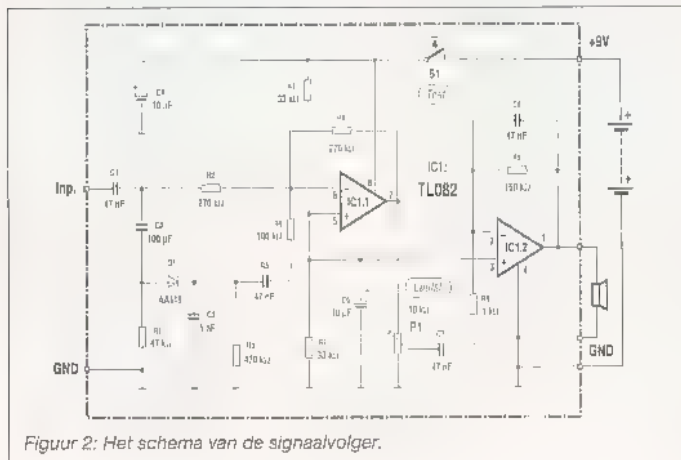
+9V

S1

(Test)

C8

10 µF

R1

33 kΩ

R2

270 kΩ

C4

47 nF

R5

150 kΩ

IC1:

TL082

Inp.

C1

47 nF

R2

270 kΩ

6

7

8

5

IC1.1

C2

100 pF

R4

100 kΩ

IC1.2

D1

AA119

C5

47 nF

C3

1 nF

C6

10 µF

(Lautst.)

10 kΩ

P1

R1

1 kΩ

C7

47 nF

R1

47 kΩ

R3

470 kΩ

R6

33 kΩ

GND

GND

Figuur 2: Het schema van de signaalvolger.